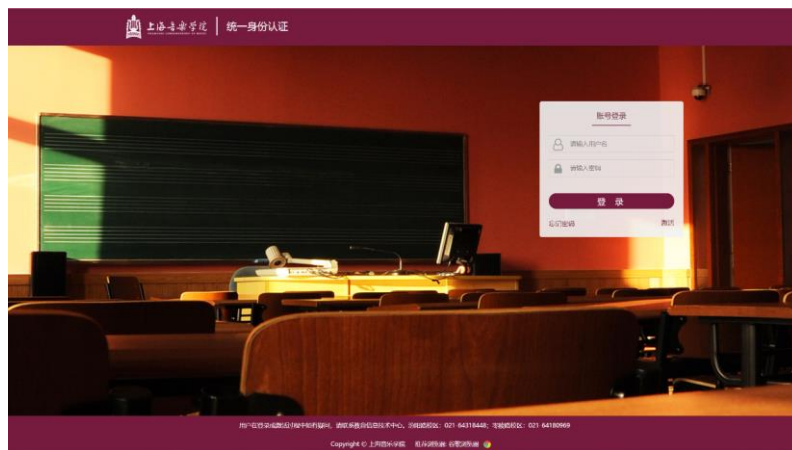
上海音乐学院 | 统一身份认证

账号登录

请输入用户名

请输入密码

登 录

忘记密码

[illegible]

用户在登录或激活过程中如有疑问，请联系信息化技术中心。汾阳路校区：021 64318448；零陵路校区：021 64180969

Copyright © 上海音乐学院 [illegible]